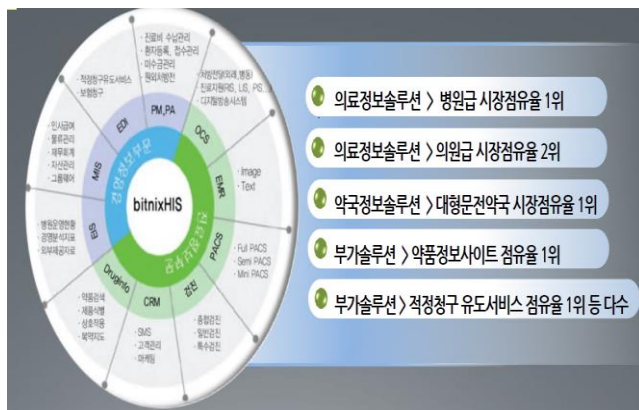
bitnixHIS

경영정보부문

진료정보부문

PM,PA

EDI

MIS

EIS

DrugInfo

CRM

검진

PACS

EMR

OCS

진료비 수납관리
환자등록, 접수관리
미수금관리
원외처방전

적정청구유도서비스
보험청구

인사급여
물류관리
재무회계
자산관리
그룹웨어

병원운영현황
경영분석지표
외부제공지표

약품검색
제품식별
상호작용
복약지도

SMS
고객관리
마케팅

종합검진
일반검진
특수검진

Full PACS
Semi PACS
Mini PACS

Image
Text

처방전달(외래,병동)
진료지원(RIS, LIS, PIS...)
디지털방송시스템

의료정보솔루션 〉 병원급 시장점유율 1위

의료정보솔루션 〉 의원급 시장점유율 2위

약국정보솔루션 〉 대형문전약국 시장점유율 1위

부가솔루션 〉 약품정보사이트 점유율 1위

부가솔루션 〉 적정청구 유도서비스 점유율 1위 등 다수